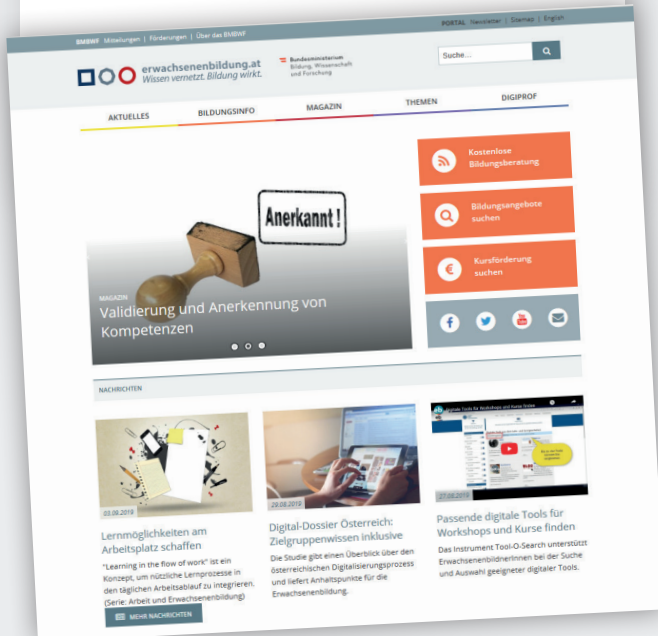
BMBWF Mitteilungen | Förderungen | Über das BMBWF

PORTAL Newsletter | Sitemap | English

erwachsenenbildung.at
Wissen vernetzt. Bildung wirkt.

Bundesministerium Bildung, Wissenschaft und Forschung

Suche...

AKTUELLES
BILDUNGSINFO
MAGAZIN
THEMEN
DIGIPROF

Anerkannt!

MAGAZIN
Validierung und Anerkennung von Kompetenzen

Kostenlose Bildungsberatung

Bildungsangebote suchen

Kursförderung suchen

NACHRICHTEN

03.09.2019
Lernmöglichkeiten am Arbeitsplatz schaffen
"Learning in the flow of work" ist ein Konzept, um nützliche Lernprozesse in den täglichen Arbeitsablauf zu integrieren. (Serie: Arbeit und Erwachsenenbildung)

MEHR NACHRICHTEN

29.08.2019
Digital-Dossier Österreich: Zielgruppenwissen inklusive
Die Studie gibt einen Überblick über den österreichischen Digitalisierungsprozess und liefert Anhaltspunkte für die Erwachsenenbildung.

27.08.2019
Passende digitale Tools für Workshops und Kurse finden
Das Instrument Tool-O-Search unterstützt ErwachsenenbildnerInnen bei der Suche und Auswahl geeigneter digitaler Tools.